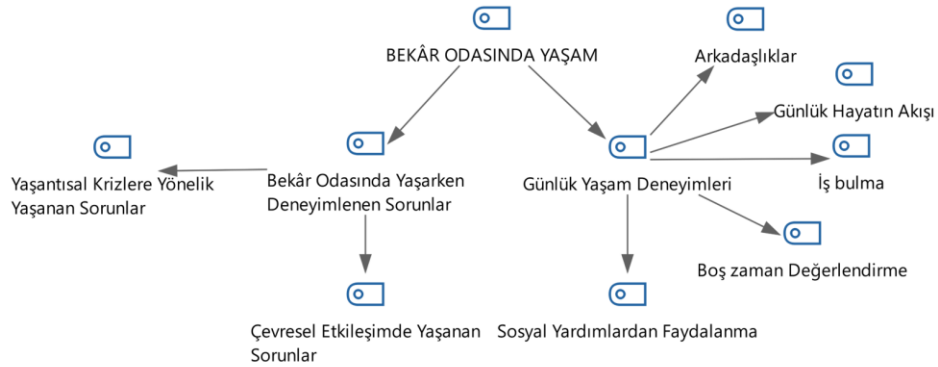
BEKÂR ODASINDA YAŞAM

Bekâr Odasında Yaşarken Deneyimlenen Sorunlar

Günlük Yaşam Deneyimleri

Arkadaşlıklar

Günlük Hayatın Akışı

İş bulma

Boş zaman Değerlendirme

Sosyal Yardımlardan Faydalanma

Yaşantısal Krizlere Yönelik Yaşanan Sorunlar

Çevresel Etkileşimde Yaşanan Sorunlar